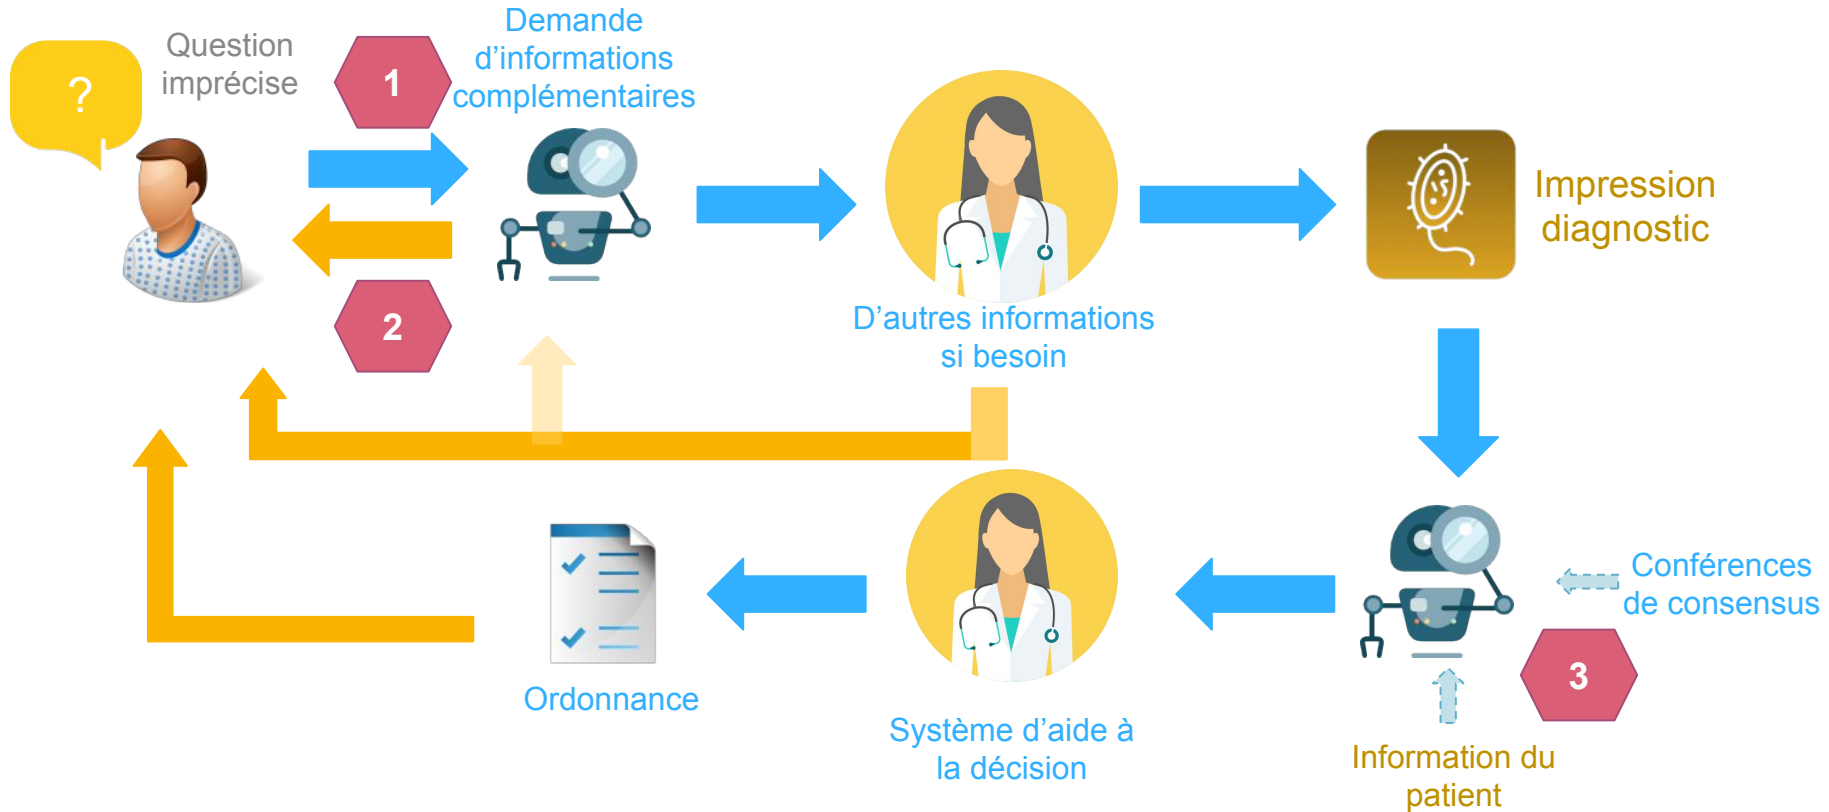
?

Question imprécise

1

Demande d'informations complémentaires

2

D'autres informations si besoin

Impression diagnostic

Conférences de consensus

3

Information du patient

Système d'aide à la décision

Ordonnance